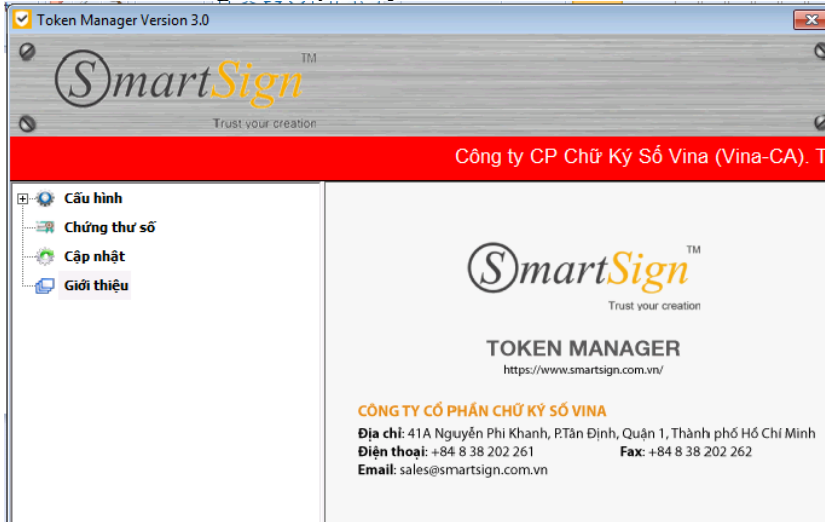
Token Manager Version 3.0

SmartSign™
Trust your creation

Công ty CP Chữ Ký Số Vina (Vina-CA). T

Cấu hình
Chứng thư số
Cập nhật
Giới thiệu

SmartSign™
Trust your creation

TOKEN MANAGER
https://www.smartsign.com.vn/

CÔNG TY CỔ PHẦN CHỮ KÝ SỐ VINA
Địa chỉ: 41A Nguyễn Phi Khanh, P.Tân Định, Quận 1, Thành phố Hồ Chí Minh
Điện thoại: +84 8 38 202 261 Fax: +84 8 38 202 262
Email: sales@smartsign.com.vn